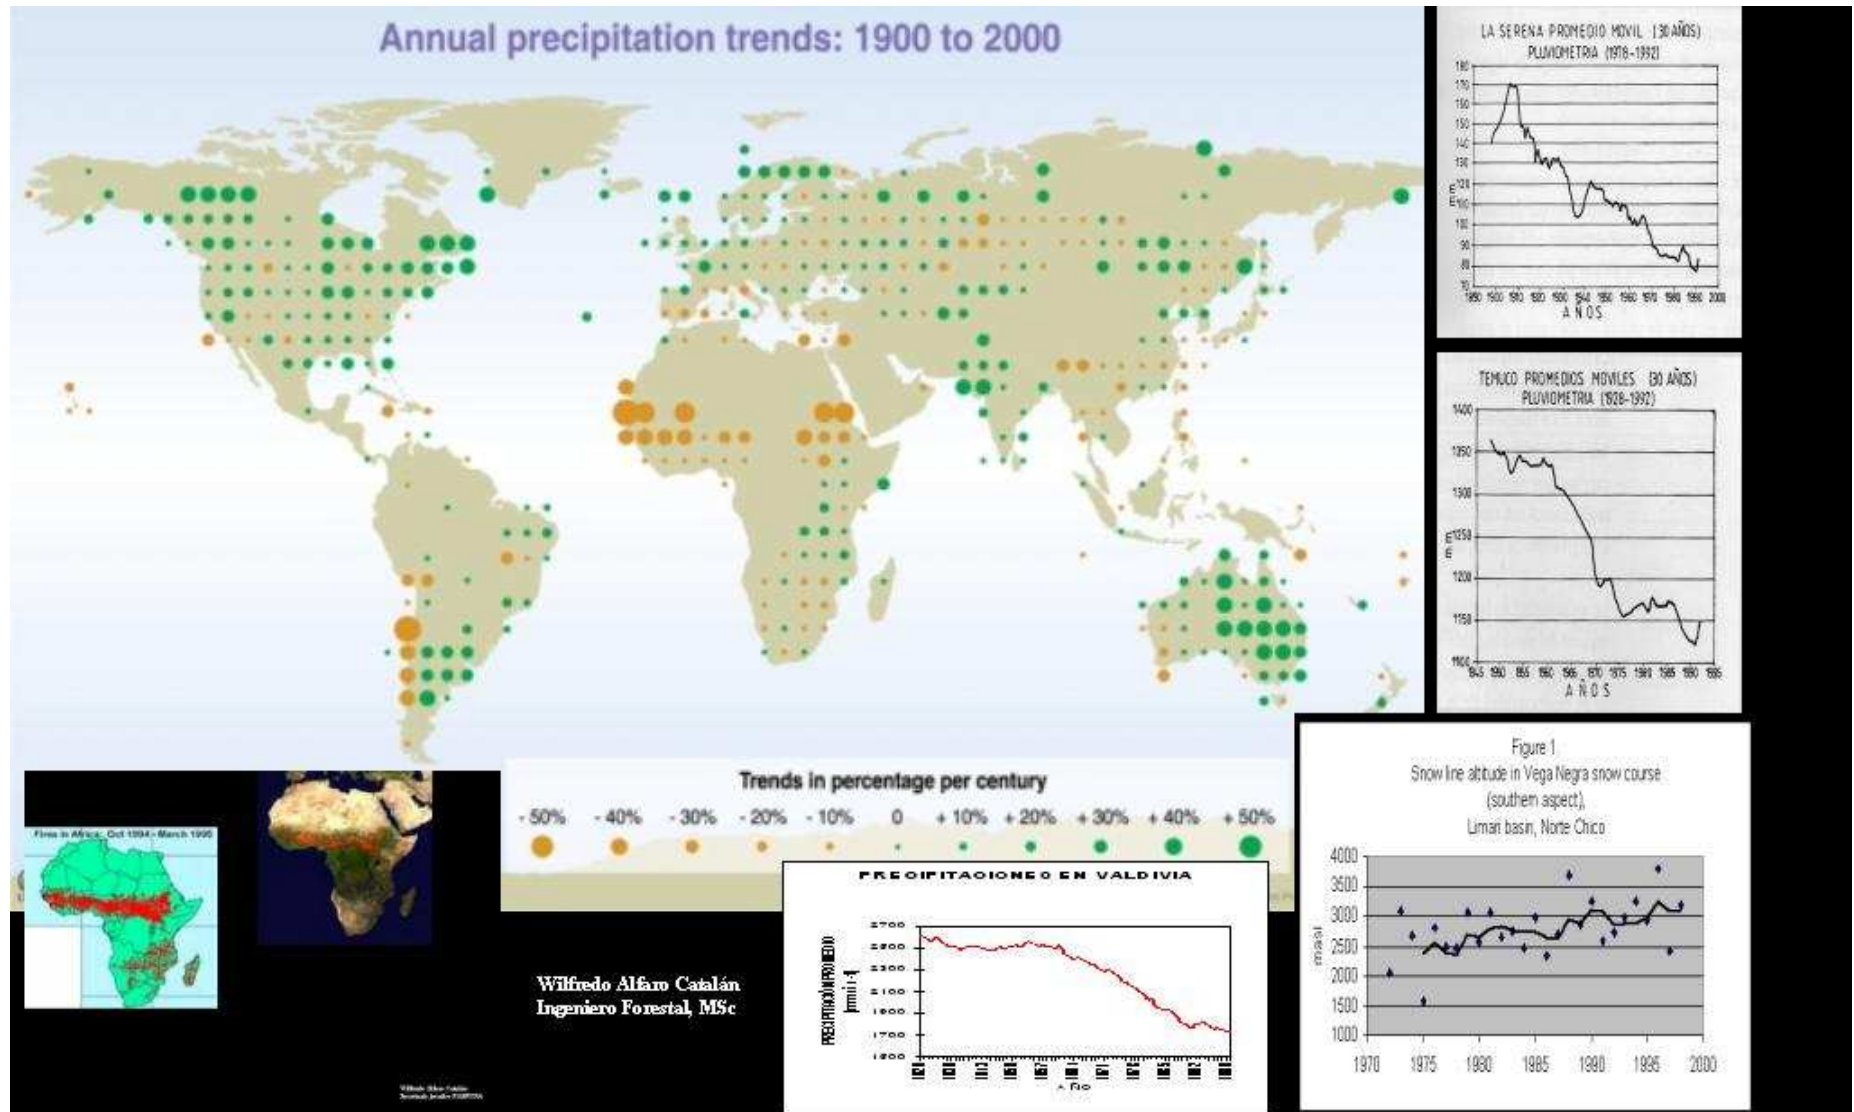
Annual precipitation trends: 1900 to 2000

LA SERENA PROMEDIO MOVIL (30 AÑOS)
PLUVIOMETRIA (1918-1992)

180
170
160
150
140
130
120
110
100
90
80
70

mm

1890 1900 1910 1920 1930 1940 1950 1960 1970 1980 1990 2000
AÑOS

TEMUCO PROMEDIOS MOVILES (30 AÑOS)
PLUVIOMETRIA (1928-1992)

1400
1350
1300
1250
1200
1150
1100

mm

1945 1950 1955 1960 1965 1970 1975 1980 1985 1990 1995
AÑOS

Figure 1
Snow line altitude in Vega Negra snow course
(southern aspect),
Limari basin, Norte Chico

4000
3500
3000
2500
2000
1500
1000

masl

1970 1975 1980 1985 1990 1995 2000

Trends in percentage per century

- 50% - 40% - 30% - 20% - 10% 0 + 10% + 20% + 30% + 40% + 50%

Fires in Africa, Oct 1994 - March 1995

PRECIPITACIONES EN VALDIVIA

2700
2500
2300
2100
1900
1700
1500

PRECIPITACIÓN PROMEDIO [mm]

Año

Wilfredo Alfaro Catalán
Ingeniero Forestal, MSc

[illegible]